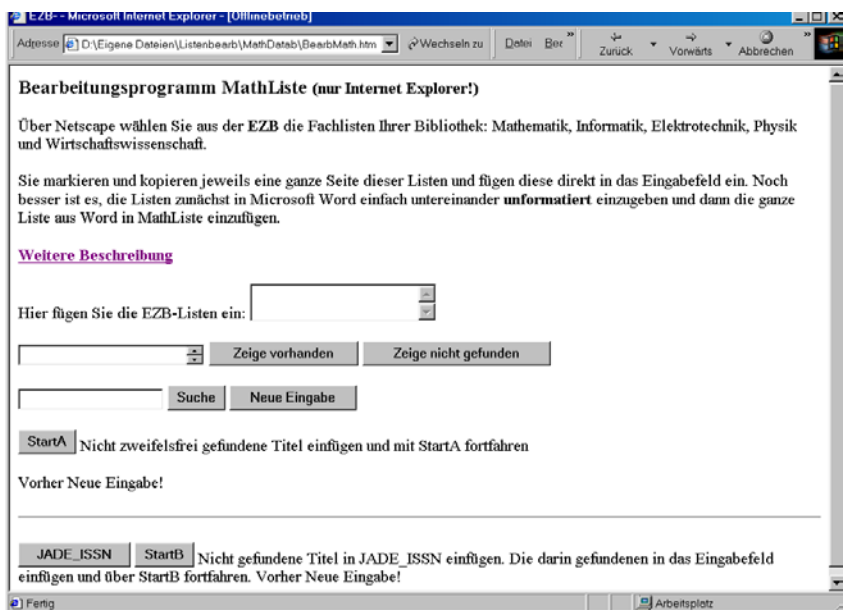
EZB-- Microsoft Internet Explorer - [Offlinebetrieb]

Adresse D:\Eigene Dateien\Listenbearb\MathDatab\BearbMath.htm Wechseln zu Datei Bea Zurück Vorwärts Abbrechen

Bearbeitungsprogramm MathListe (nur Internet Explorer!)

Über Netscape wählen Sie aus der EZB die Fachlisten Ihrer Bibliothek: Mathematik, Informatik, Elektrotechnik, Physik und Wirtschaftswissenschaft.

Sie markieren und kopieren jeweils eine ganze Seite dieser Listen und fügen diese direkt in das Eingabefeld ein. Noch besser ist es, die Listen zunächst in Microsoft Word einfach untereinander unformatiert einzugeben und dann die ganze Liste aus Word in MathListe einzufügen.

Weitere Beschreibung

Hier fügen Sie die EZB-Listen ein:

Zeige vorhanden Zeige nicht gefunden

Suche Neue Eingabe

StartA Nicht zweifelsfrei gefundene Titel einfügen und mit StartA fortfahren

Vorher Neue Eingabe!

JADE_ISSN StartB Nicht gefundene Titel in JADE_ISSN einfügen. Die darin gefundenen in das Eingabefeld einfügen und über StartB fortfahren. Vorher Neue Eingabe!

Fertig Arbeitsplatz